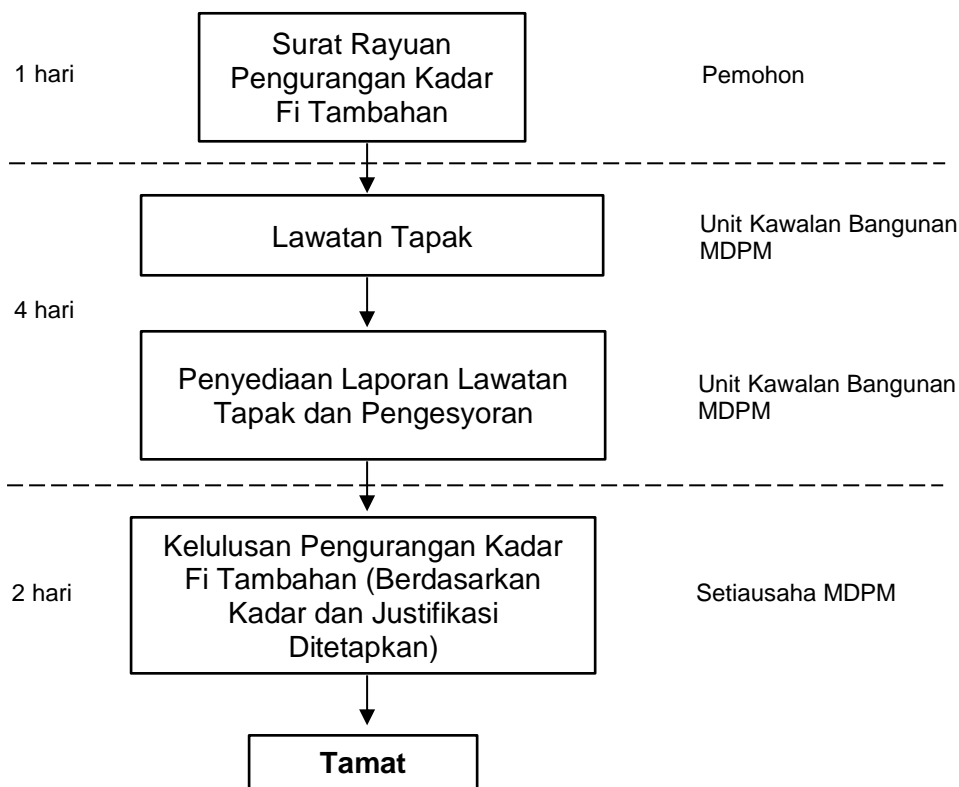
1 hari

Surat Rayuan Pengurangan Kadar Fi Tambahan

Pemohon

Lawatan Tapak

Unit Kawalan Bangunan MDPM

4 hari

Penyediaan Laporan Lawatan Tapak dan Pengesyoran

Unit Kawalan Bangunan MDPM

2 hari

Kelulusan Pengurangan Kadar Fi Tambahan (Berdasarkan Kadar dan Justifikasi Ditetapkan)

Setiausaha MDPM

**Tamat**